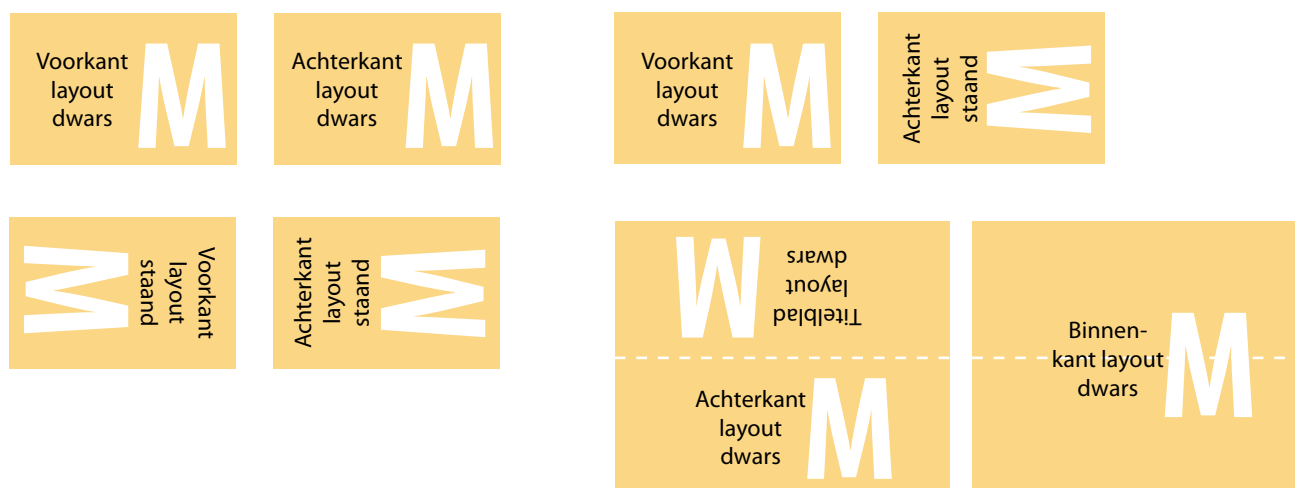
Voorkant layout dwars M

Achterkant layout dwars M

Voorkant layout dwars M

Achterkant layout staand M

M Voorkant layout staand

Achterkant layout staand M

M Titelblad layout dwars

Achterkant layout dwars M

Binnenkant layout dwars M